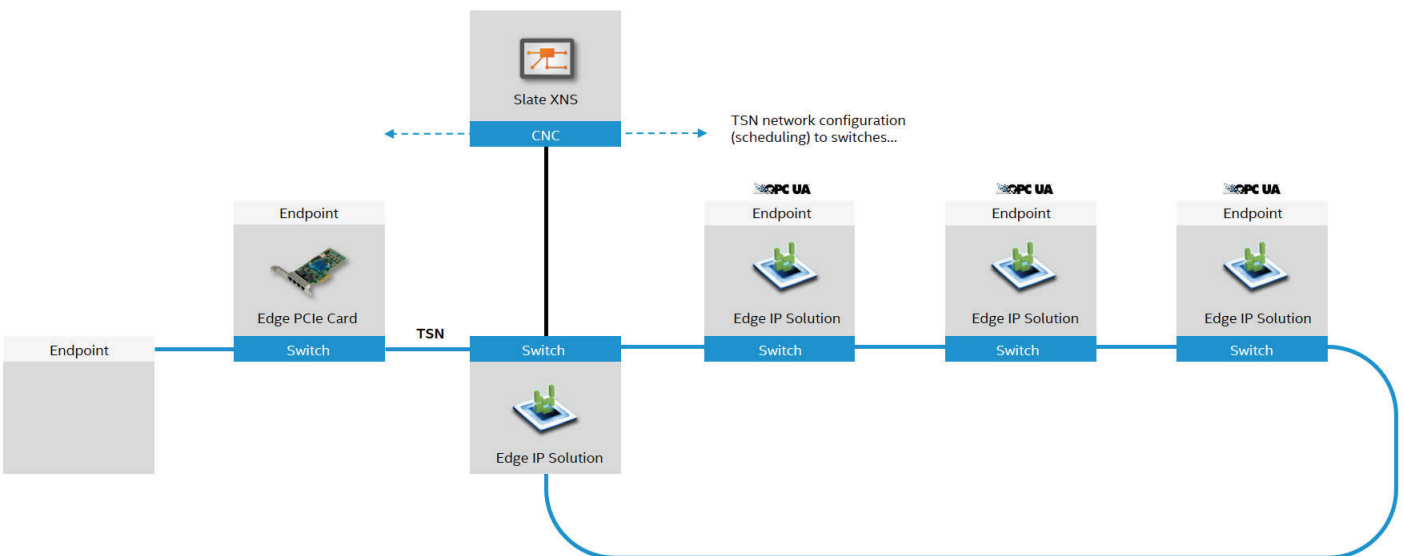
Slate XNS

CNC

TSN network configuration (scheduling) to switches...

OPC UA
Endpoint
Edge IP Solution
Switch

OPC UA
Endpoint
Edge IP Solution
Switch

OPC UA
Endpoint
Edge IP Solution
Switch

Endpoint
Edge PCIe Card
Switch

Endpoint

TSN

Switch
Edge IP Solution